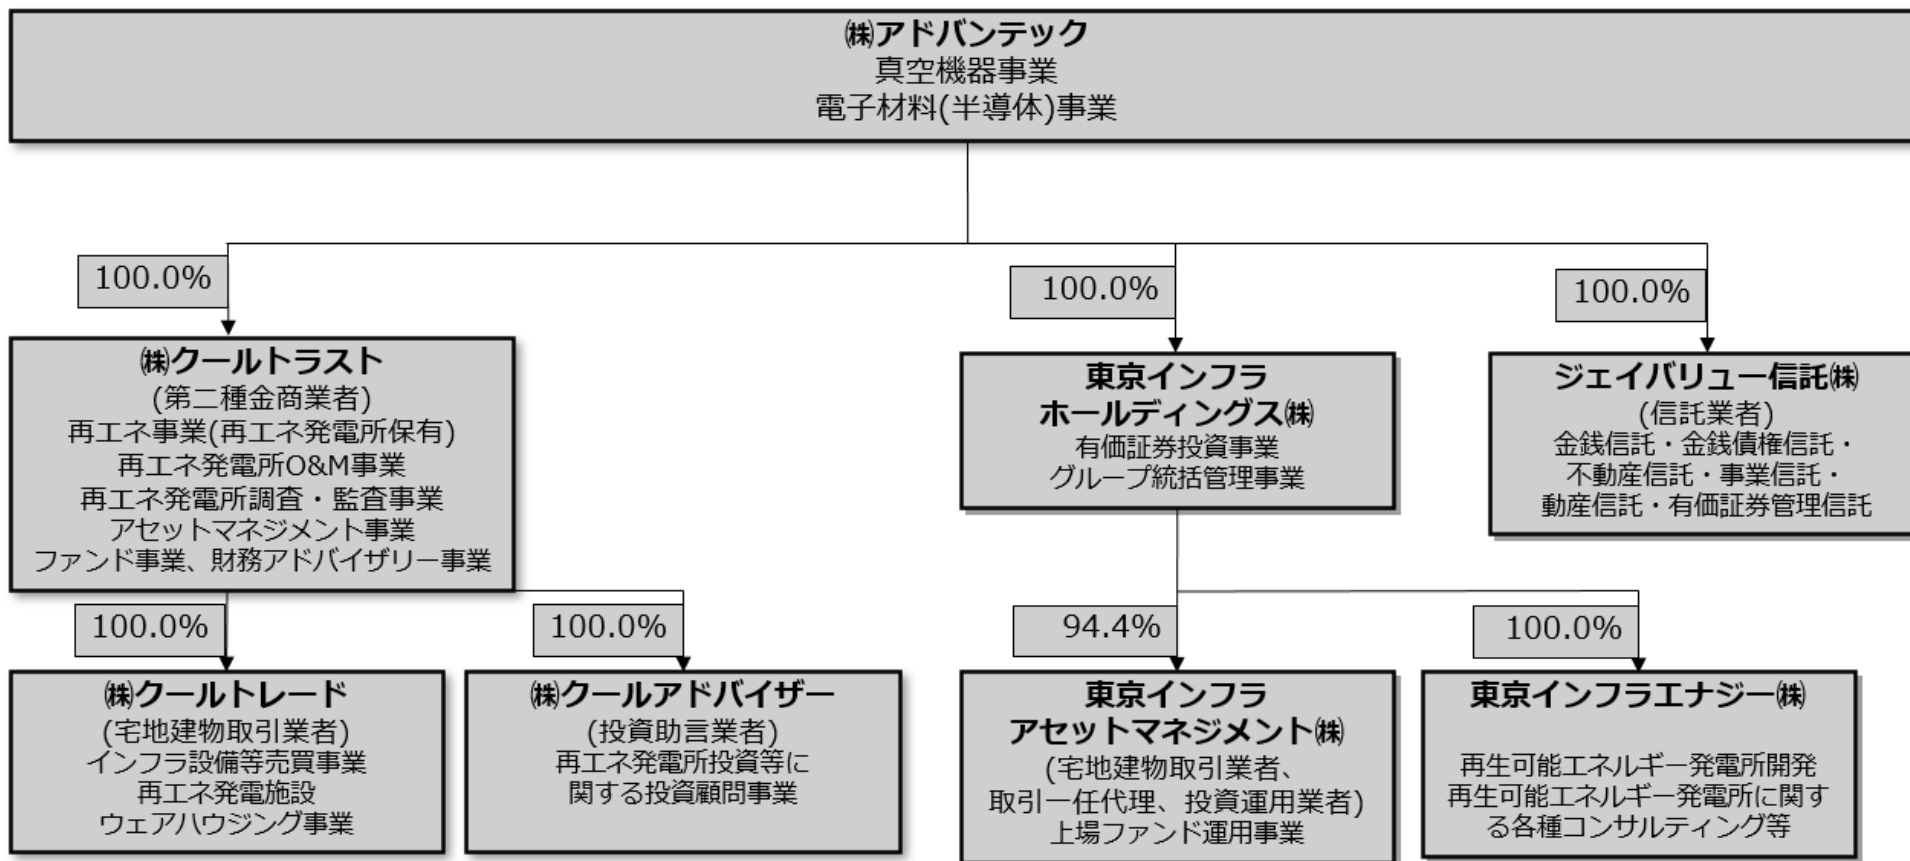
㈱アドバンテック
真空機器事業
電子材料(半導体)事業

100.0%

㈱クールトラスト
(第二種金商業者)
再エネ事業(再エネ発電所保有)
再エネ発電所O&M事業
再エネ発電所調査・監査事業
アセットマネジメント事業
ファンド事業、財務アドバイザリー事業

100.0%

東京インフラ
ホールディングス㈱
有価証券投資事業
グループ統括管理事業

100.0%

ジェイバリュー信託㈱
(信託業者)
金銭信託・金銭債権信託・
不動産信託・事業信託・
動産信託・有価証券管理信託

100.0%

㈱クールトレード
(宅地建物取引業者)
インフラ設備等売買事業
再エネ発電施設
ウェアハウジング事業

100.0%

㈱クールアドバイザー
(投資助言業者)
再エネ発電所投資等に
関する投資顧問事業

94.4%

東京インフラ
アセットマネジメント㈱
(宅地建物取引業者、
取引一任代理、投資運用業者)
上場ファンド運用事業

100.0%

東京インフラエナジー㈱
再生可能エネルギー発電所開発
再生可能エネルギー発電所に関する各種コンサルティング等